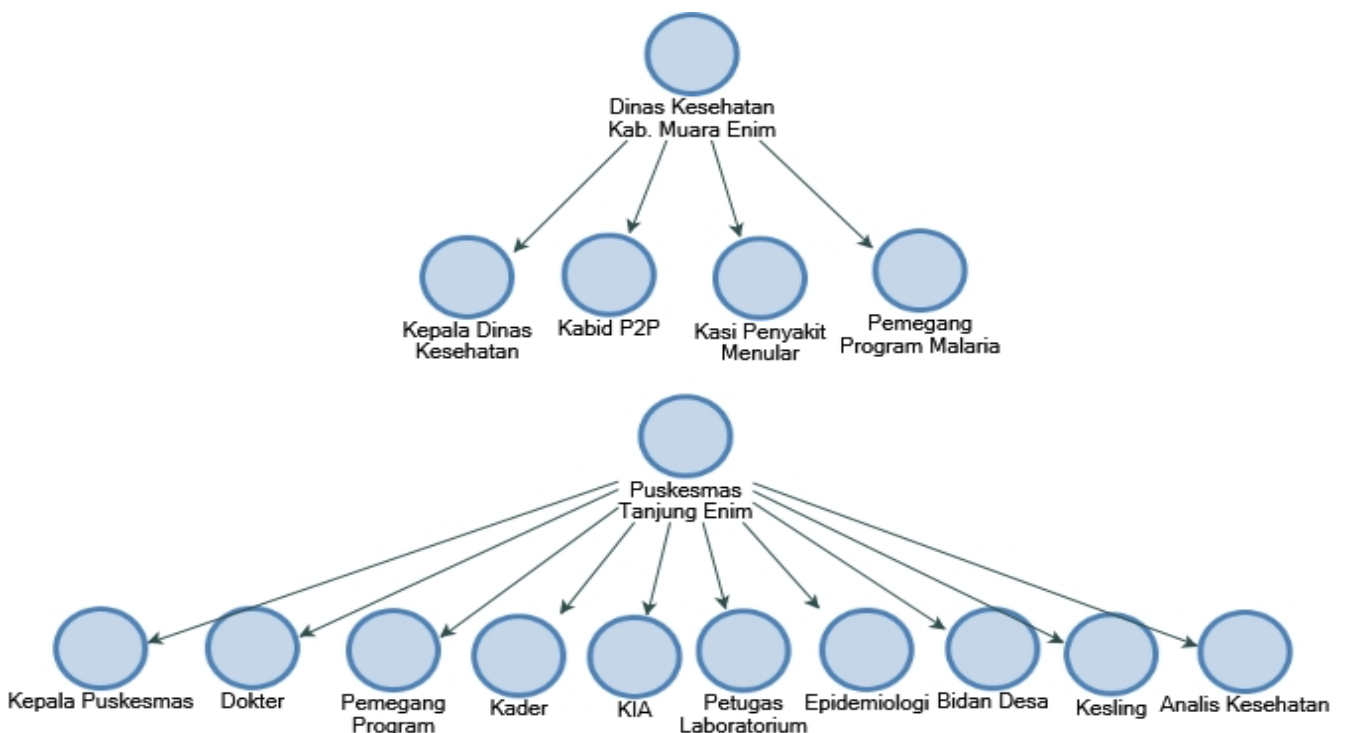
Dinas Kesehatan Kab. Muara Enim

Kepala Dinas Kesehatan

Kabid P2P

Kasi Penyakit Menular

Pemegang Program Malaria

Puskesmas Tanjung Enim

Kepala Puskesmas

Dokter

Pemegang Program

Kader

KIA

Petugas Laboratorium

Epidemiologi

Bidan Desa

Kesling

Analis Kesehatan